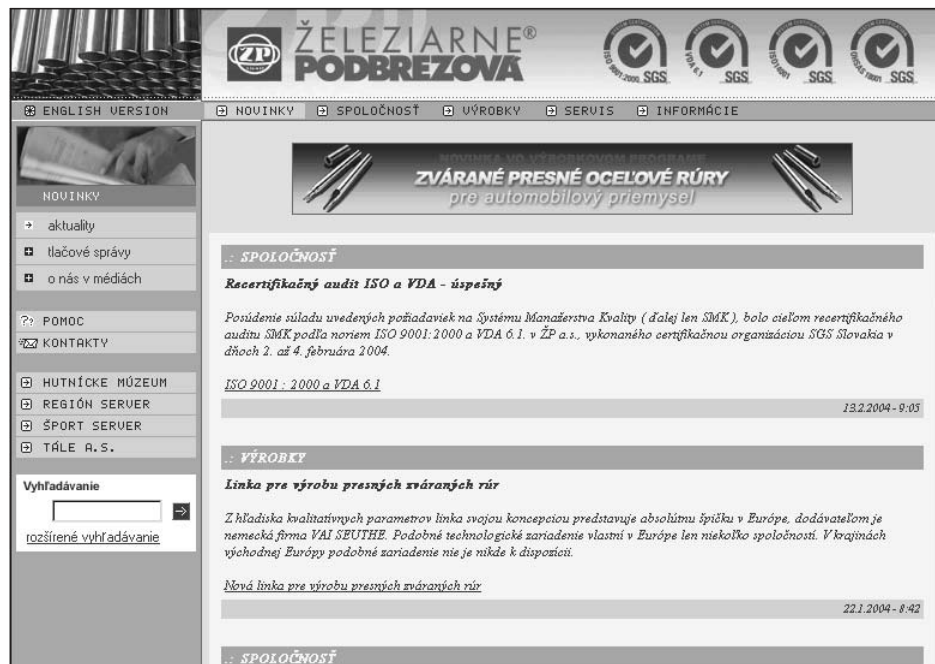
ŽELEZIARNE®
PODBREZOVÁ

ISO 9001:2000 SGS
VDA 6.1 SGS
ISO 14001 SGS
OHSAS 18001 SGS

ENGLISH VERSION

NOVINKY
SPOLOČNOSŤ
VÝROBKY
SERVIS
INFORMÁCIE

NOVINKY

aktuality
tlačové správy
o nás v médiách

POMOC
KONTAKTY

HUTNÍCKE MÚZEUM
REGIÓN SERVER
ŠPORT SERVER
TÁLE A.S.

Vyhľadávanie

rozšírené vyhľadávanie

NOVINKA VO VÝROBKOVOM PROGRAME
ZVÁRANÉ PRESNÉ OCEĽOVÉ RÚRY
pre automobilový priemysel

.: SPOLOČNOSŤ

Recertifikačný audit ISO a VDA - úspešný

Posúdenie súladu uvedených požiadaviek na Systému Manažerstva Kvality ( ďalej len SMK ), bolo cieľom recertifikačného auditu SMK podľa noriem ISO 9001:2000 a VDA 6.1. v ŽP a.s., vykonaného certifikačnou organizáciou SGS Slovakia v dňoch 2. až 4. februára 2004.

ISO 9001 : 2000 a VDA 6.1

13.2.2004 - 9:05

.: VÝROBKY

Linka pre výrobu presných zváraných rúr

Z hľadiska kvalitatívnych parametrov linka svojou koncepciou predstavuje absolútnu špičku v Európe, dodávateľom je nemecká firma VAI SEUTHE. Podobné technologické zariadenie vlastní v Európe len niekoľko spoločností. V krajinách východnej Európy podobné zariadenie nie je nikde k dispozícii.

Nová linka pre výrobu presných zváraných rúr

22.1.2004 - 8:42

.: SPOLOČNOSŤ